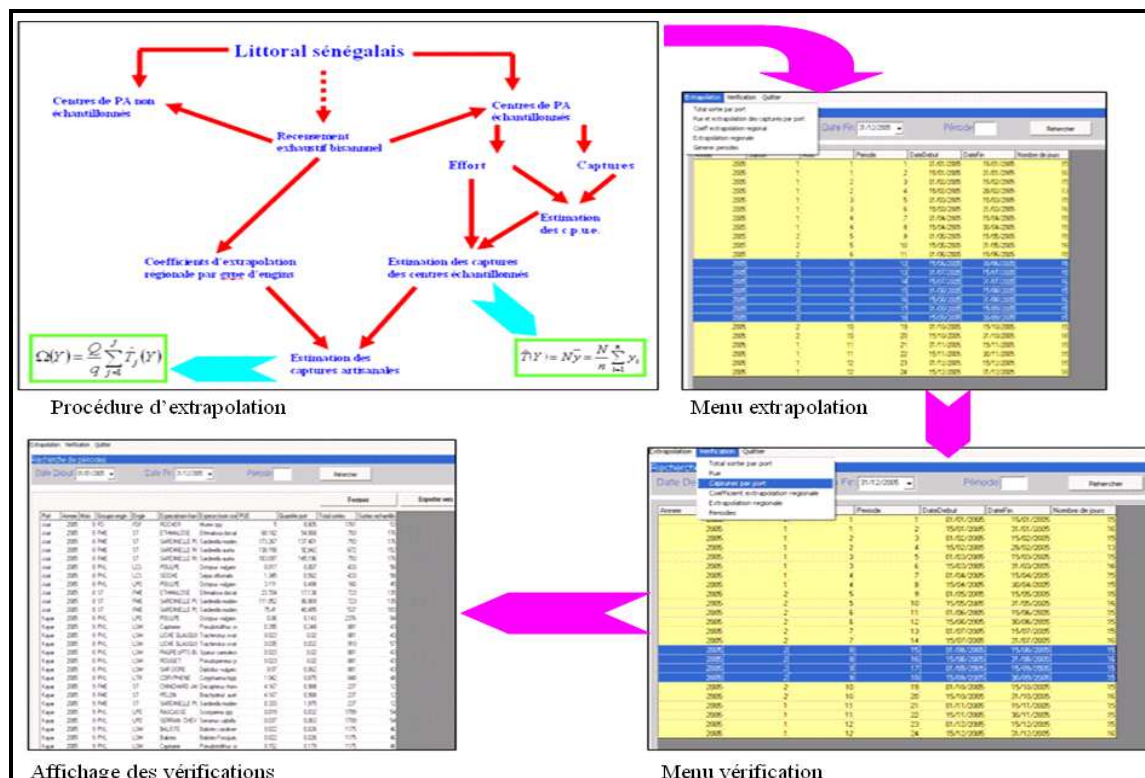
Littoral sénégalais

Centres de PA non échantillonnés

Recensement exhaustif bisannuel

Centres de PA échantillonnés

Effort

Captures

Estimation des c.p.u.e.

Coefficients d'extrapolation regionale par type d'engins

Estimation des captures des centres échantillonnés

$\Omega(Y) = \frac{Q}{q}\sum_{j=1}^{J}\hat{T}_j(Y)$

Estimation des captures artisanales

$\hat{T}Y = N\bar{y} = \frac{N}{n}\sum_{i=1}^{n}y_i$

Procédure d'extrapolation

Extrapolation Verification Quitter

Total sortie par port

Pue et extrapolation des captures par port

Coeff extrapolation regional

Extrapolation regionale

Generer periodes

Date Fin 31/12/2005

Période

Rehercher

Annee | Periode | DateDebut | DateFin | Nombre de jours

Menu extrapolation

Extrapolation Verification Quitter

Recherche de périodes

Date Debut 01/01/2005

Date Fin 31/12/2005

Periode

Rehercher

Fermer

Exporter vers

Affichage des vérifications

Extrapolation Verifications Quitter

Total sortie par port

Pue

Captures par port

Coefficient extrapolation regionale

Extrapolation regionale

Periodes

Date Fin 31/12/2005

Période

Rehercher

Annee | Periode | DateDebut | DateFin | Nombre de jours

Menu vérification